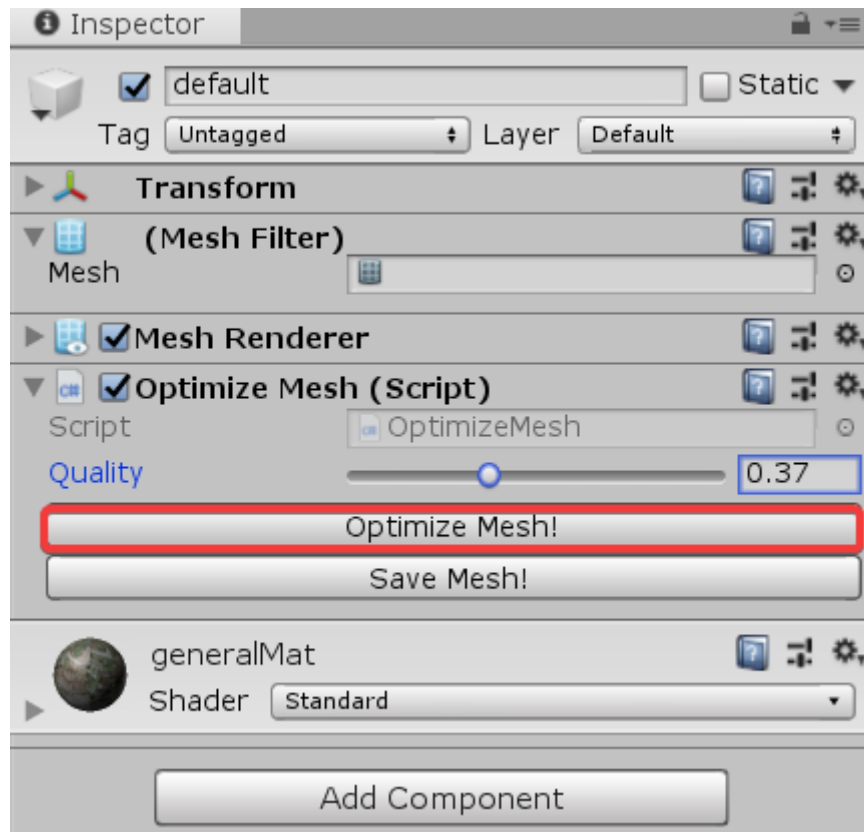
Inspector

default

Static

Tag Untagged

Layer Default

Transform

(Mesh Filter)

Mesh

Mesh Renderer

Optimize Mesh (Script)

Script OptimizeMesh

Quality 0.37

Optimize Mesh!

Save Mesh!

generalMat

Shader Standard

Add Component